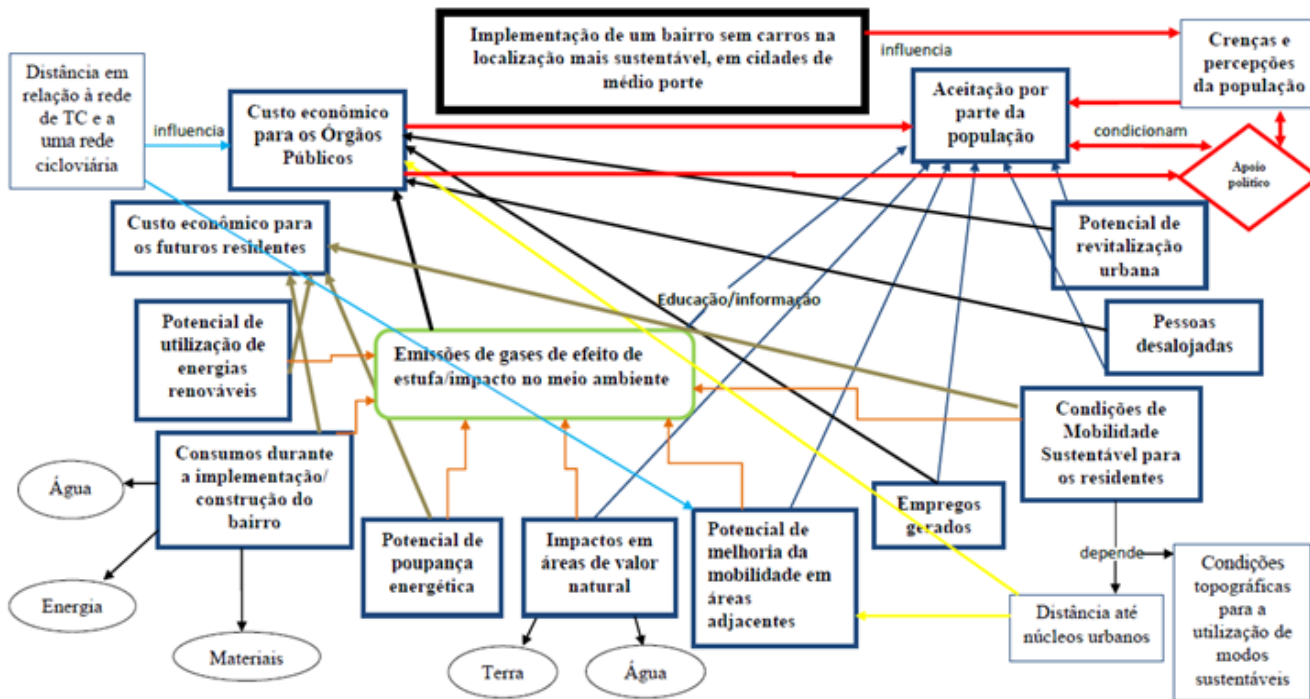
Implementação de um bairro sem carros na localização mais sustentável, em cidades de médio porte

influencia

Crenças e percepções da população

Distância em relação à rede de TC e a uma rede cicloviária

influencia

Custo econômico para os Órgãos Públicos

Aceitação por parte da população

condicionam

Apoio político

Custo econômico para os futuros residentes

Potencial de revitalização urbana

Educação/informação

Pessoas desalojadas

Potencial de utilização de energias renováveis

Emissões de gases de efeito de estufa/impacto no meio ambiente

Condições de Mobilidade Sustentável para os residentes

Consumos durante a implementação/ construção do bairro

Água

Energia

Materiais

Potencial de poupança energética

Impactos em áreas de valor natural

Terra

Água

Potencial de melhoria da mobilidade em áreas adjacentes

Empregos gerados

depende

Condições topográficas para a utilização de modos sustentáveis

Distância até núcleos urbanos